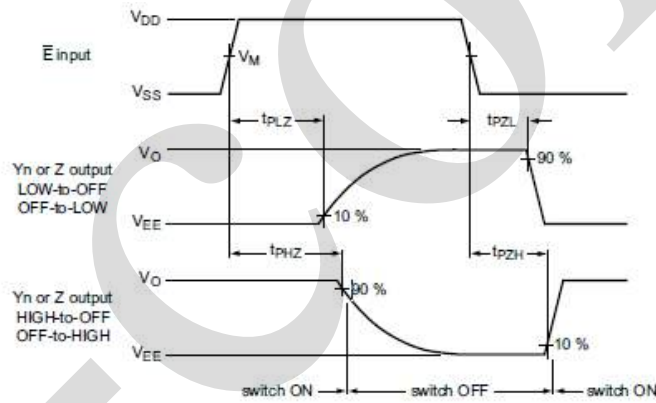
$V_{DD}$

$\overline{E}$ input

$V_M$

$V_{SS}$

$t_{PLZ}$

$t_{PZL}$

Yn or Z output LOW-to-OFF OFF-to-LOW

$V_O$

90 %

$V_{EE}$

10 %

$t_{PHZ}$

$t_{PZH}$

Yn or Z output HIGH-to-OFF OFF-to-HIGH

$V_O$

90 %

$V_{EE}$

10 %

switch ON

switch OFF

switch ON